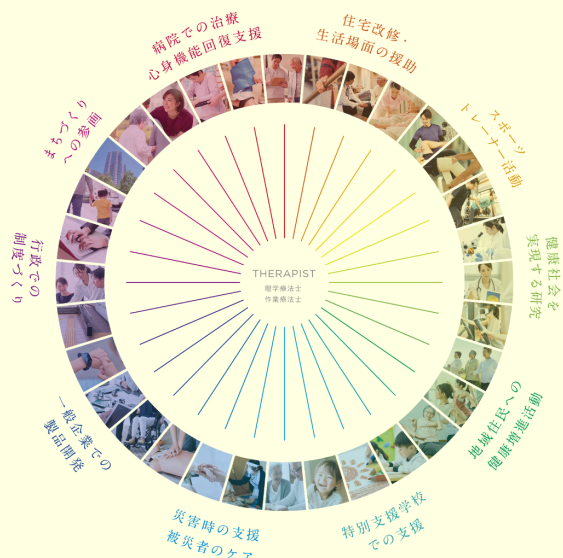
THERAPIST
理学療法士
作業療法士

病院での治療
心身機能回復支援

住宅改修・
生活場面の援助

スポーツ
トレーナー活動

健康社会を
実現する研究

地域包括ケア
への取り組み

特別支援学校
での支援

災害時の支援
被災者のケア

一般企業での
製品開発

行政での
制度づくり

まちづくり
への参画